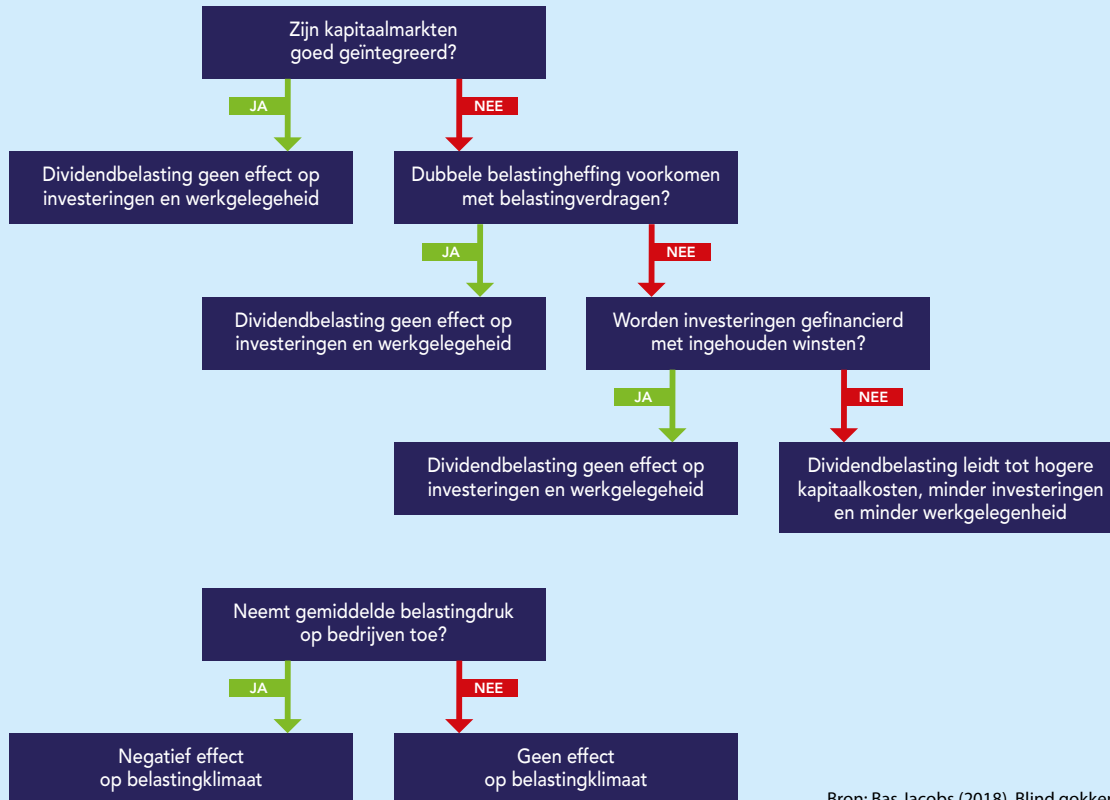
Zijn kapitaalmarkten goed geïntegreerd?

JA

NEE

Dividendbelasting geen effect op investeringen en werkgelegeheid

Dubbele belastingheffing voorkomen met belastingverdragen?

JA

NEE

Dividendbelasting geen effect op investeringen en werkgelegeheid

Worden investeringen gefinancierd met ingehouden winsten?

JA

NEE

Dividendbelasting geen effect op investeringen en werkgelegeheid

Dividendbelasting leidt tot hogere kapitaalkosten, minder investeringen en minder werkgelegenheid

Neemt gemiddelde belastingdruk op bedrijven toe?

JA

NEE

Negatief effect op belastingklimaat

Geen effect op belastingklimaat

Bron: Bas Jacobs (2018). Blind gokken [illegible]